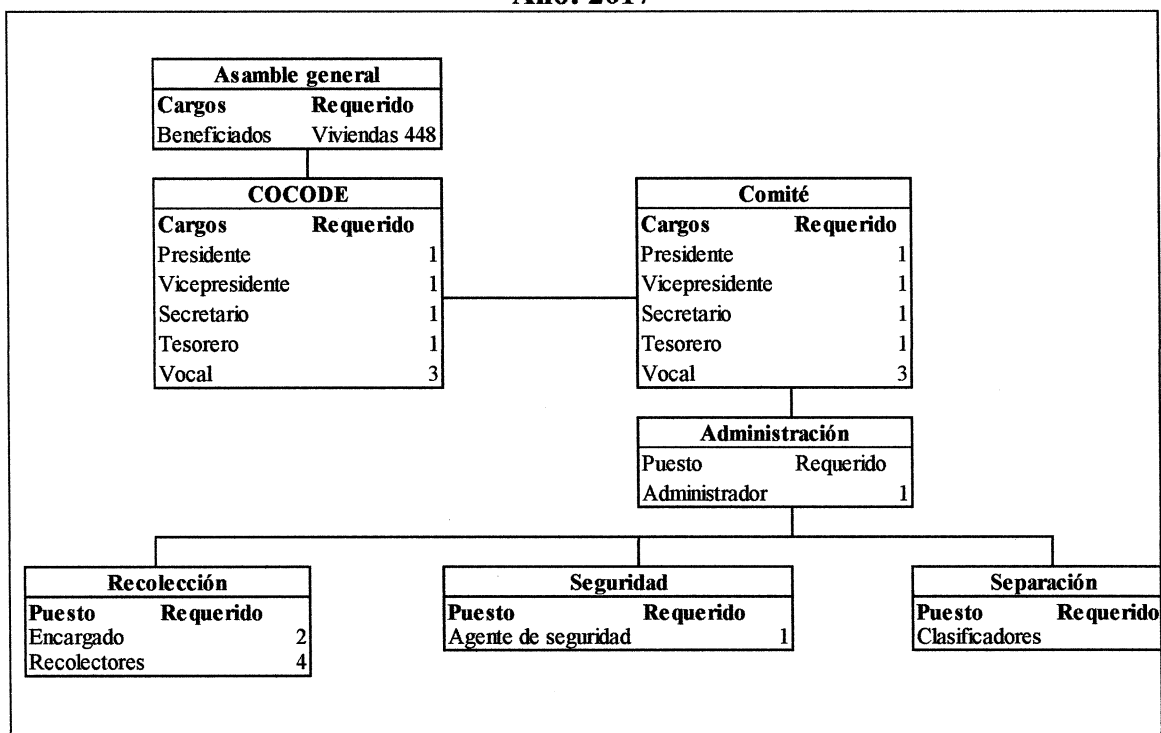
Año: 2017

| Asamble general | |
|---|---|
| Cargos | Requerido |
| Beneficiados | Viviendas 448 |

| COCODE | |
|---|---|
| Cargos | Requerido |
| Presidente | 1 |
| Vicepresidente | 1 |
| Secretario | 1 |
| Tesorero | 1 |
| Vocal | 3 |

| Comité | |
|---|---|
| Cargos | Requerido |
| Presidente | 1 |
| Vicepresidente | 1 |
| Secretario | 1 |
| Tesorero | 1 |
| Vocal | 3 |

| Administración | |
|---|---|
| Puesto | Requerido |
| Administrador | 1 |

| Recolección | |
|---|---|
| Puesto | Requerido |
| Encargado | 2 |
| Recolectores | 4 |

| Seguridad | |
|---|---|
| Puesto | Requerido |
| Agente de seguridad | 1 |

| Separación | |
|---|---|
| Puesto | Requerido |
| Clasificadores | |